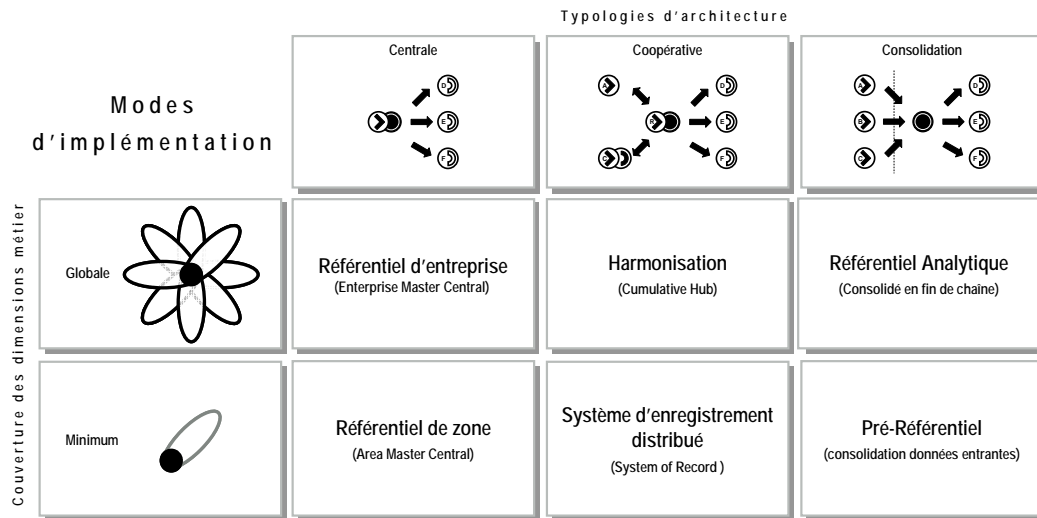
Typologies d'architecture

Modes d'implémentation

Centrale

Coopérative

Consolidation

Couverture des dimensions métier

Globale

Référentiel d'entreprise
(Enterprise Master Central)

Harmonisation
(Cumulative Hub)

Référentiel Analytique
(Consolidé en fin de chaine)

Minimum

Référentiel de zone
(Area Master Central)

Système d'enregistrement distribué
(System of Record )

Pré-Référentiel
(consolidation données entrantes)